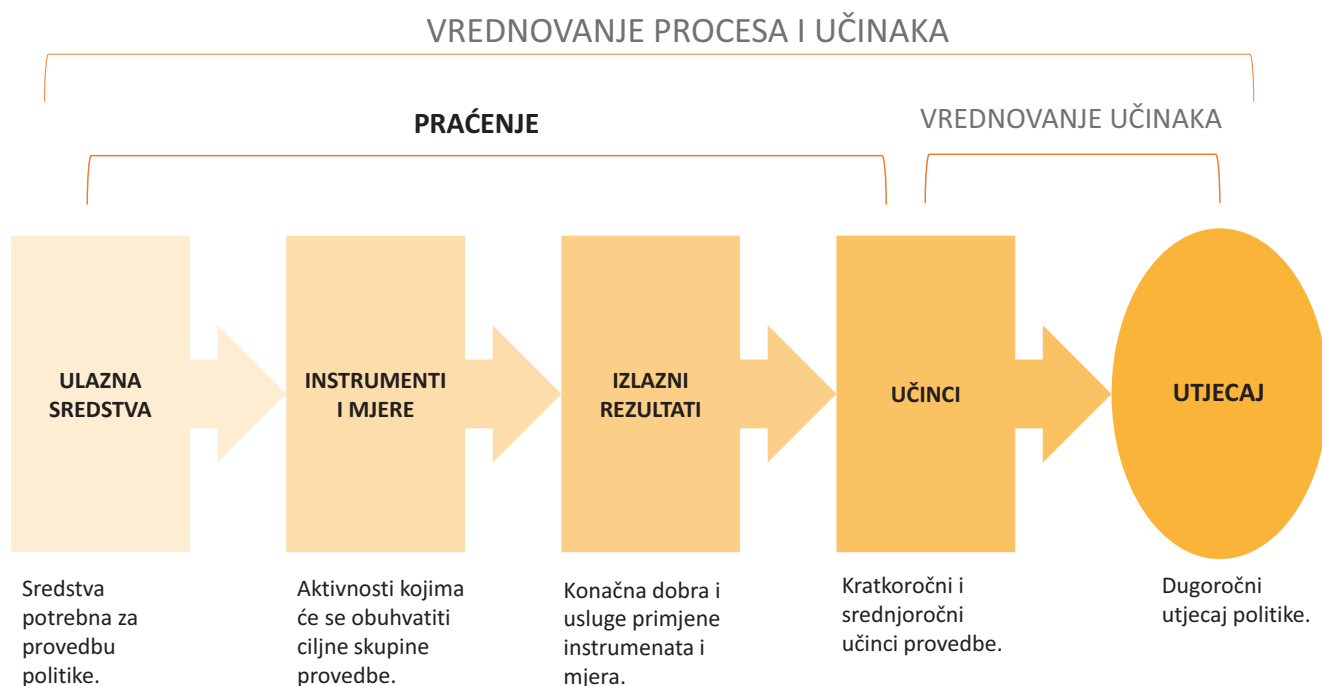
VREDNOVANJE PROCESA I UČINAKA

PRAĆENJE

VREDNOVANJE UČINAKA

ULAZNA SREDSTVA

INSTRUMENTI I MJERE

IZLAZNI REZULTATI

UČINCI

UTJECAJ

Sredstva potrebna za provedbu politike.

Aktivnosti kojima će se obuhvatiti ciljne skupine provedbe.

Konačna dobra i usluge primjene instrumenata i mjera.

Kratkoročni i srednjoročni učinci provedbe.

Dugoročni utjecaj politike.